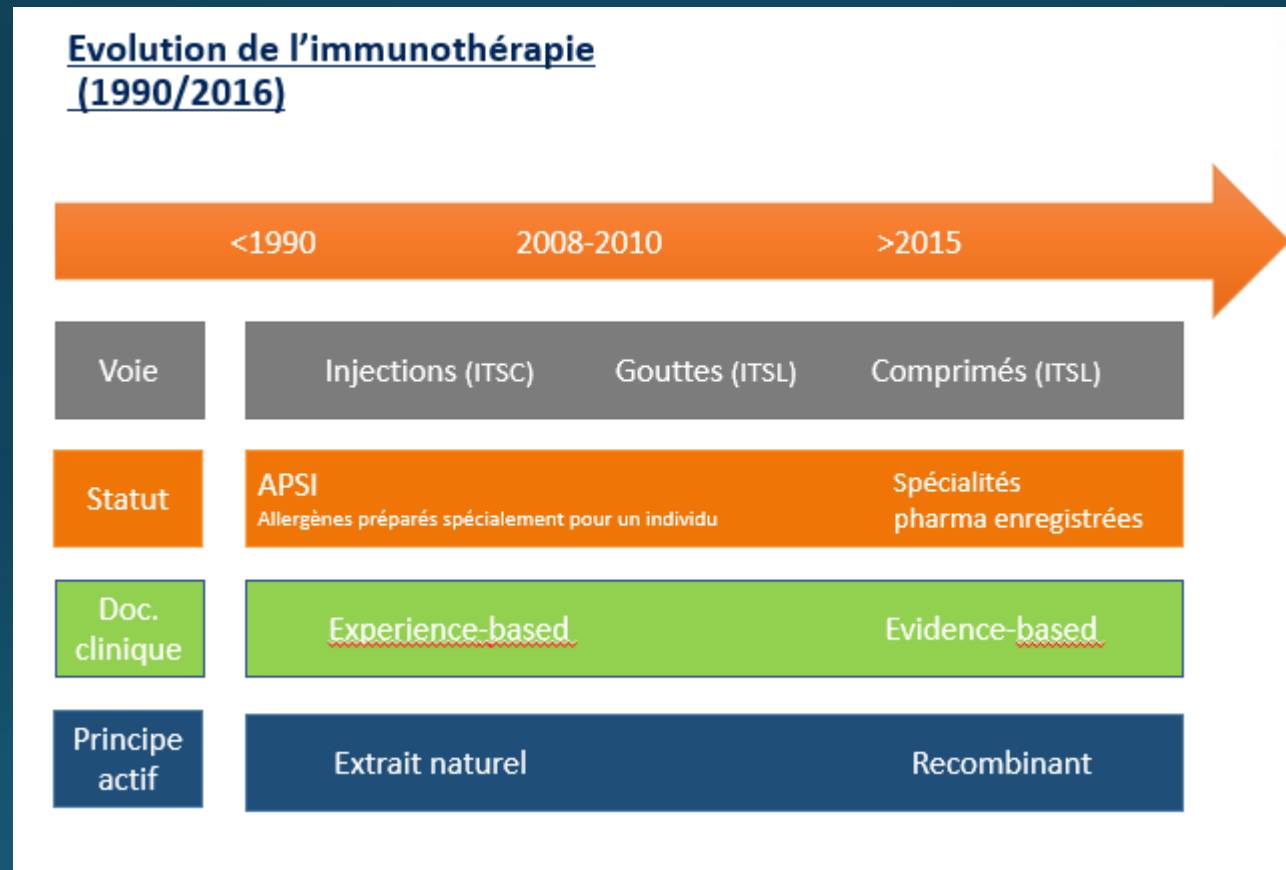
Evolution de l'immunothérapie
(1990/2016)

<1990 2008-2010 >2015

Voie
Injections (ITSC) Gouttes (ITSL) Comprimés (ITSL)

Statut
APSI
Allergènes préparés spécialement pour un individu
Spécialités pharma enregistrées

Doc. clinique
Experience-based
Evidence-based

Principe actif
Extrait naturel
Recombinant